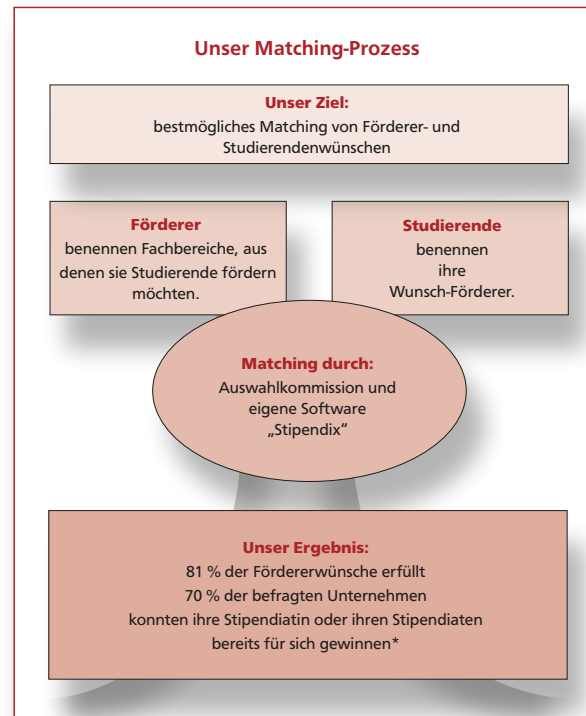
Unser Matching-Prozess

Unser Ziel:
bestmögliches Matching von Förderer- und Studierendenwünschen

Förderer
benennen Fachbereiche, aus denen sie Studierende fördern möchten.

Studierende
benennen ihre Wunsch-Förderer.

Matching durch:
Auswahlkommission und eigene Software „Stipendix"

Unser Ergebnis:
81 % der Fördererwünsche erfüllt
70 % der befragten Unternehmen konnten ihre Stipendiatin oder ihren Stipendiaten bereits für sich gewinnen*